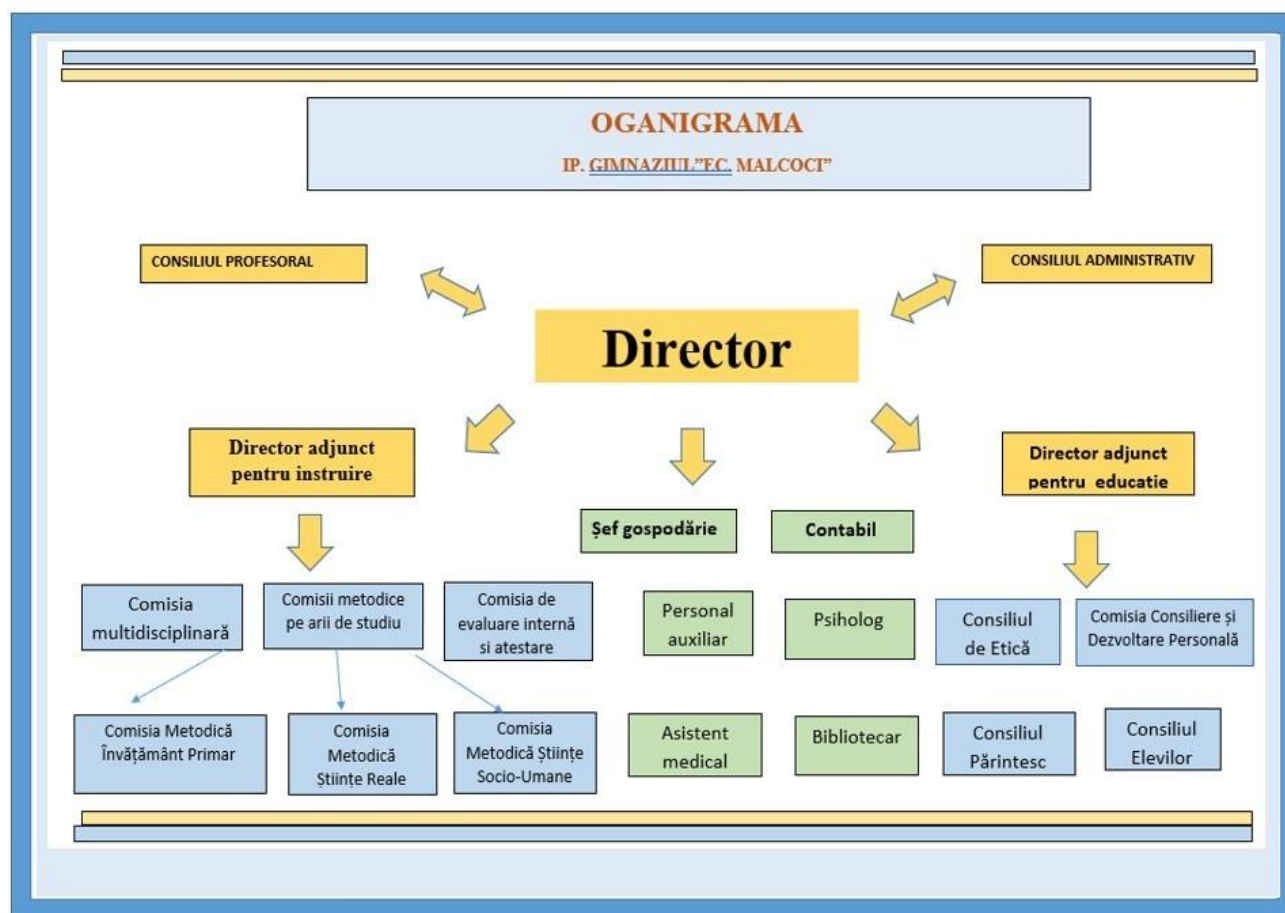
OGANIGRAMA

IP. GIMNAZIUL"F.C. MALCOCI"

CONSILIUL PROFESORAL

CONSILIUL ADMINISTRATIV

Director

Director adjunct pentru instruire

Director adjunct pentru educatie

Şef gospodărie

Contabil

Comisia multidisciplinară

Comisii metodice pe arii de studiu

Comisia de evaluare internă si atestare

Personal auxiliar

Psiholog

Consiliul de Etică

Comisia Consiliere și Dezvoltare Personală

Comisia Metodică Învățământ Primar

Comisia Metodică Științe Reale

Comisia Metodică Științe Socio-Umane

Asistent medical

Bibliotecar

Consiliul Părintesc

Consiliul Elevilor